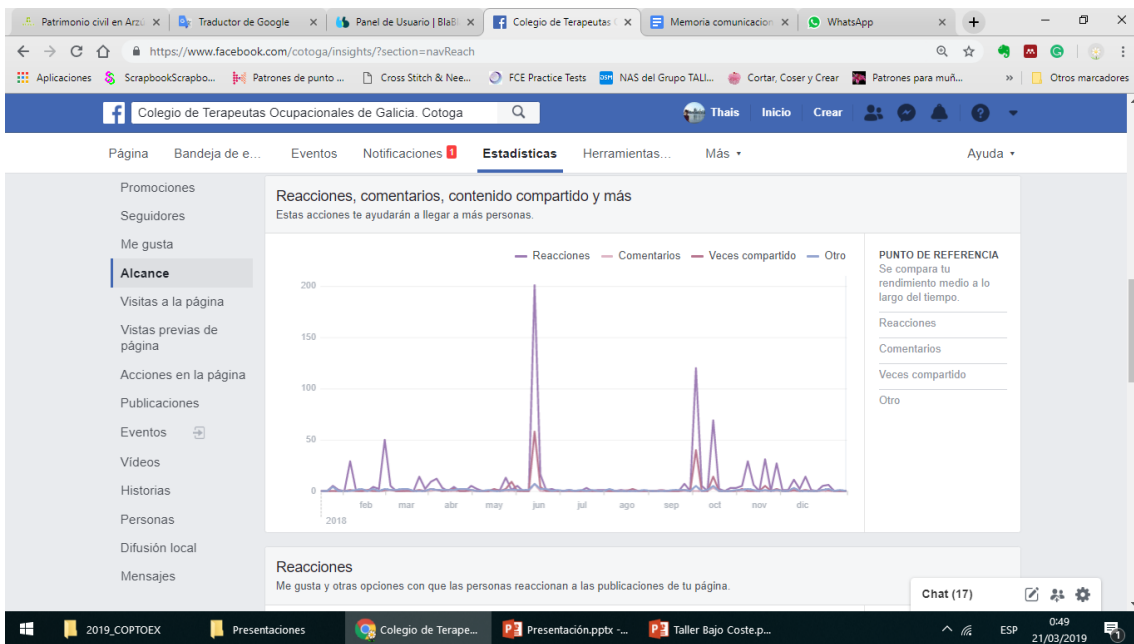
Patrimonio civil en Arzú ×
Traductor de Google ×
Panel de Usuario | BlaB ×
Colegio de Terapeutas ×
Memoria comunicacion ×
WhatsApp ×

https://www.facebook.com/cotoga/insights/?section=navReach

Aplicaciones
ScrapbookScrapbo...
Patrones de punto ...
Cross Stitch & Nee...
FCE Practice Tests
NAS del Grupo TALI...
Cortar, Coser y Crear
Patrones para muñ...
Otros marcadores

Colegio de Terapeutas Ocupacionales de Galicia. Cotoga
Thais Inicio Crear

Página Bandeja de e... Eventos Notificaciones 1 Estadísticas Herramientas... Más ▾ Ayuda ▾

Promociones
Seguidores
Me gusta
Alcance
Visitas a la página
Vistas previas de página
Acciones en la página
Publicaciones
Eventos
Vídeos
Historias
Personas
Difusión local
Mensajes

Reacciones, comentarios, contenido compartido y más
Estas acciones te ayudarán a llegar a más personas.

Reacciones Comentarios Veces compartido Otro

200
150
100
50
0

feb mar abr may jun jul ago sep oct nov dic
2018

PUNTO DE REFERENCIA
Se compara tu rendimiento medio a lo largo del tiempo.
Reacciones
Comentarios
Veces compartido
Otro

Reacciones
Me gusta y otras opciones con que las personas reaccionan a las publicaciones de tu página.

Chat (17)

2019_COPTOEX
Presentaciones
Colegio de Terape...
Presentación.pptx -...
Taller Bajo Coste.p...
ESP 0:49 21/03/2019